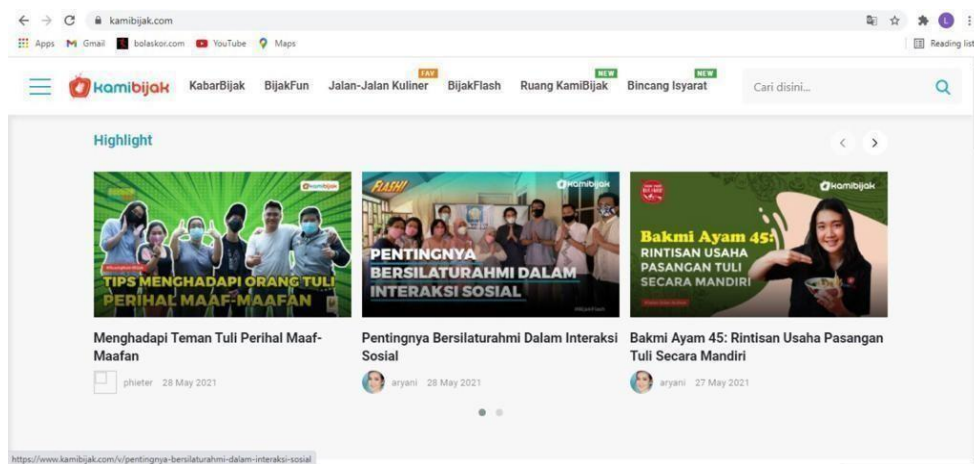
kamibijak.com

Apps Gmail bolaskor.com YouTube Maps

Reading list

kamibijak KabarBijak BijakFun FAV Jalan-Jalan Kuliner BijakFlash NEW Ruang KamiBijak NEW Bincang Isyarat Cari disini...

Highlight

kamibijak
TIPS MENGHADAPI ORANG TULI PERIHAL MAAF-MAAFAN

Menghadapi Teman Tuli Perihal Maaf-Maafan

phieter 28 May 2021

FLASH! kamibijak
PENTINGNYA BERSILATURAHMI DALAM INTERAKSI SOSIAL

Pentingnya Bersilaturahmi Dalam Interaksi Sosial

aryani 28 May 2021

kamibijak
Bakmi Ayam 45: RINTISAN USAHA PASANGAN TULI SECARA MANDIRI

Bakmi Ayam 45: Rintisan Usaha Pasangan Tuli Secara Mandiri

aryani 27 May 2021

https://www.kamibijak.com/v/pentingnya-bersilaturahmi-dalam-interaksi-sosial